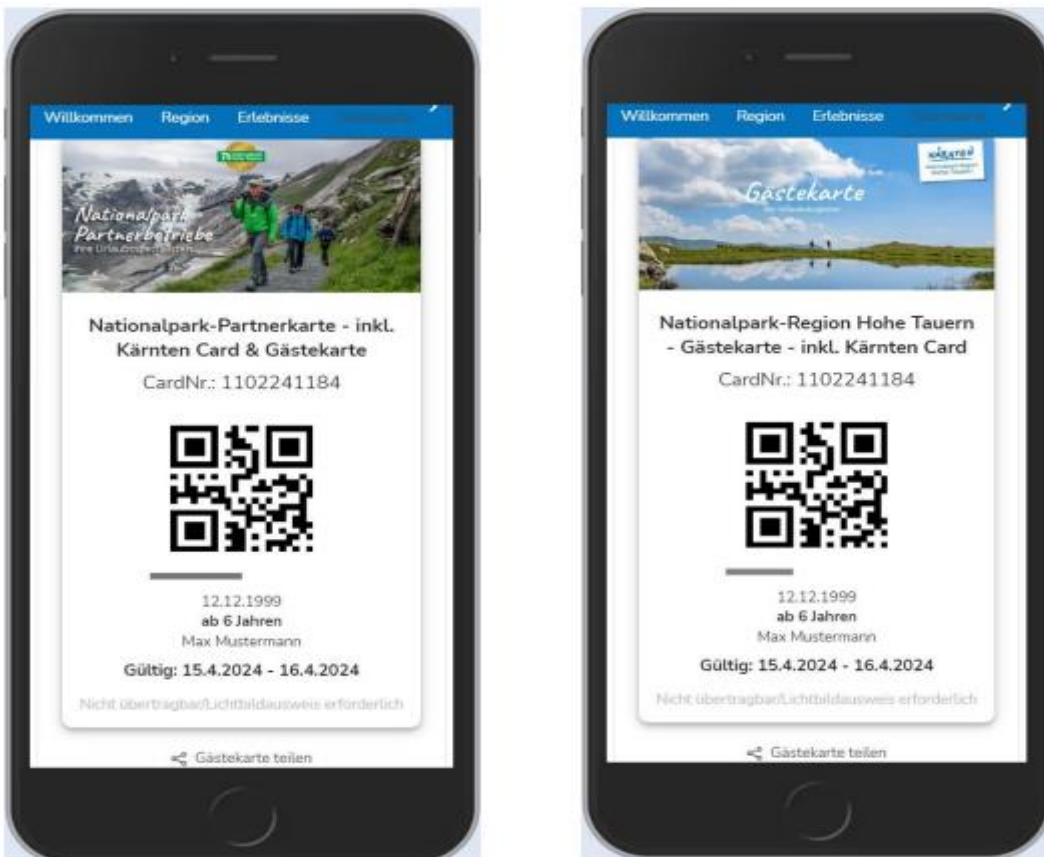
Willkommen Region Erlebnisse

Nationalpark Partnerbetriebe
Ihre Urlaubsbegleiter

Nationalpark-Partnerkarte - inkl. Kärnten Card & Gästekarte

CardNr.: 1102241184

12.12.1999
ab 6 Jahren
Max Mustermann

Gültig: 15.4.2024 - 16.4.2024

Nicht übertragbar/Lichtbildausweis erforderlich

Gästekarte teilen

Willkommen Region Erlebnisse

KÄRNTEN

Gästekarte
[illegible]

Nationalpark-Region Hohe Tauern - Gästekarte - inkl. Kärnten Card

CardNr.: 1102241184

12.12.1999
ab 6 Jahren
Max Mustermann

Gültig: 15.4.2024 - 16.4.2024

Nicht übertragbar/Lichtbildausweis erforderlich

Gästekarte teilen